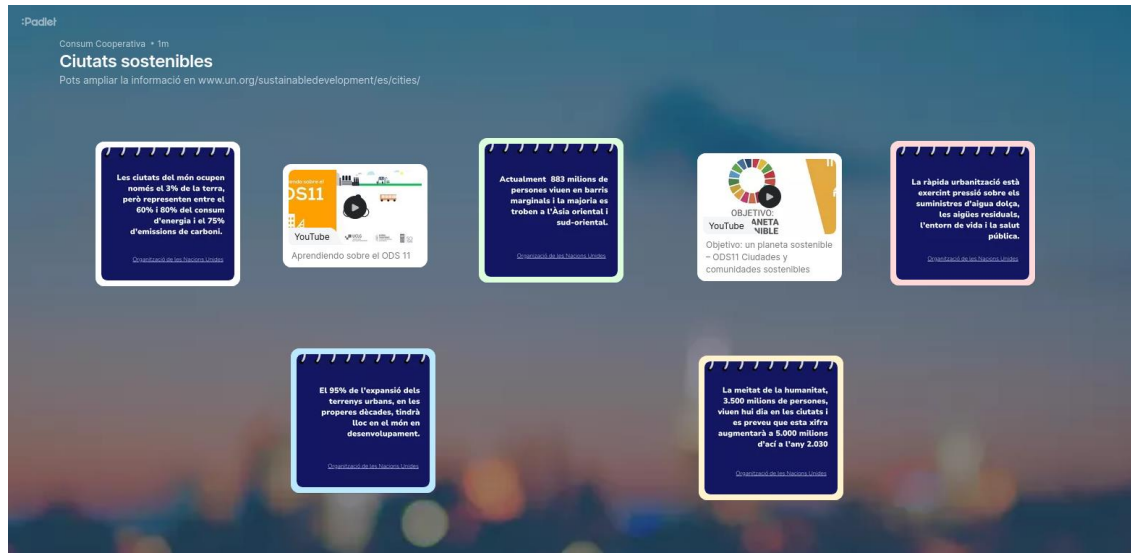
:Padlet

Consum Cooperativa • 1m

Ciutats sostenibles

Pots ampliar la informació en www.un.org/sustainabledevelopment/es/cities/

Les ciutats del món ocupen només el 3% de la terra, però representen entre el 60% i 80% del consum d'energia i el 75% d'emissions de carboni.

Organització de les Nacions Unides

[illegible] ODS11

YouTube

Aprendiendo sobre el ODS 11

Actualment 883 milions de persones viuen en barris marginals i la majoria es troben a l'Àsia oriental i sud-oriental.

Organització de les Nacions Unides

OBJETIVO: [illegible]ANETA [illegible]NIBLE

YouTube

Objetivo: un planeta sostenible – ODS11 Ciudades y comunidades sostenibles

La ràpida urbanització està exercint pressió sobre els suministres d'aigua dolça, les aigües residuals, l'entorn de vida i la salut pública.

Organització de les Nacions Unides

El 95% de l'expansió dels terrenys urbans, en les properes dècades, tindrà lloc en el món en desenvolupament.

Organització de les Nacions Unides

La meitat de la humanitat, 3.500 milions de persones, viuen hui dia en les ciutats i es preveu que esta xifra augmentarà a 5.000 milions d'ací a l'any 2.030

Organització de les Nacions Unides